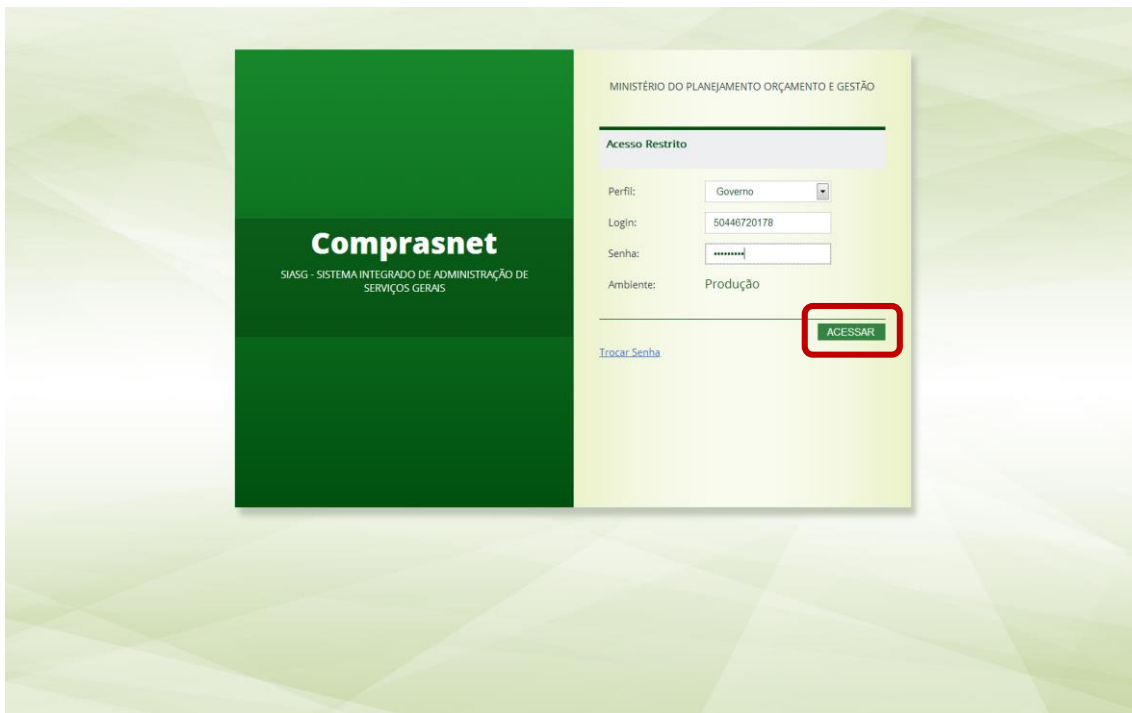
Comprasnet

SIASG - SISTEMA INTEGRADO DE ADMINISTRAÇÃO DE SERVIÇOS GERAIS

MINISTÉRIO DO PLANEJAMENTO ORÇAMENTO E GESTÃO

Acesso Restrito

Perfil: Governo

Login: 50446720178

Senha: •••••••••

Ambiente: Produção

ACESSAR

Trocar Senha